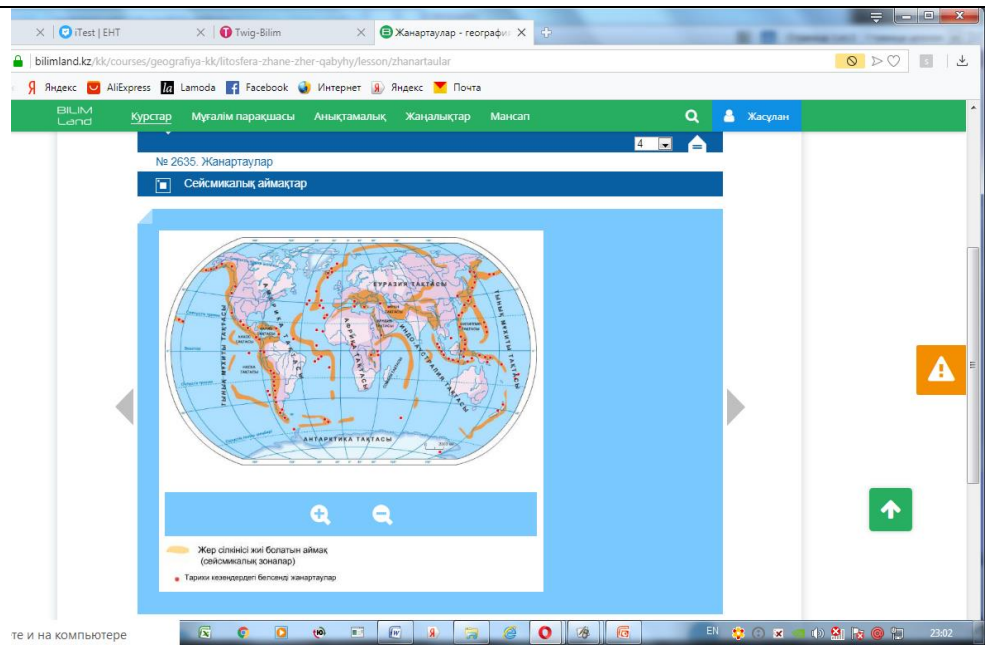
iTest | ЕНТ
Twig-Bilim
Жанартаулар - географи

bilimland.kz/kk/courses/geografiya-kk/litosfera-zhane-zher-qabyhy/lesson/zhanartaular

Яндекс AliExpress Lamoda Facebook Интернет Яндекс Почта

BILIM Land Курстар Мұғалім парақшасы Анықтамалық Жаңалықтар Мансап Жасұлан

4

№ 2635. Жанартаулар

Сейсмикалық аймақтар

ЕУРАЗИЯ ТАҚТАСЫ
ТЫНЫҚ МҰХИТ ТАҚТАСЫ
АФРИКА ТАҚТАСЫ
ИНДО-АВСТРАЛИЯ ТАҚТАСЫ
АНТАРКТИКА ТАҚТАСЫ
ТЫНЫҚ МҰХИТ ТАҚТАСЫ

Жер сілкінісі жиі болатын аймақ (сейсмикалық зоналар)

Тарихи кезеңдердегі белсенді жанартаулар

те и на компьютере

EN 23:02